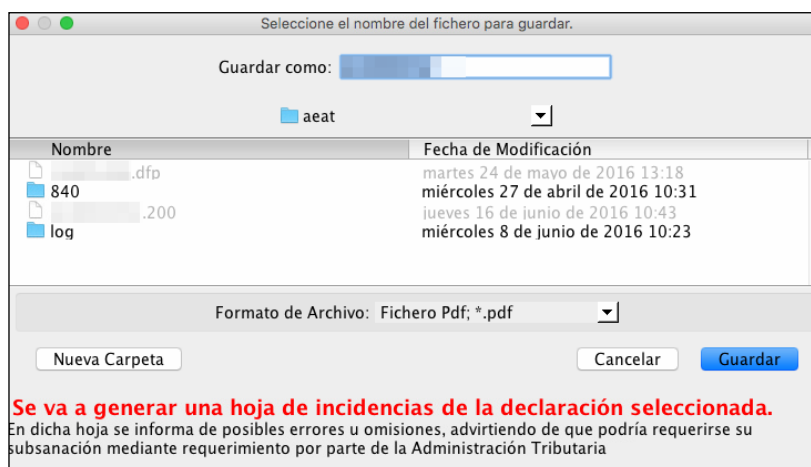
Seleccione el nombre del fichero para guardar.

Guardar como: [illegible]

aeat

| Nombre | Fecha de Modificación |
|---|---|
| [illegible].dfp | martes 24 de mayo de 2016 13:18 |
| 840 | miércoles 27 de abril de 2016 10:31 |
| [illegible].200 | jueves 16 de junio de 2016 10:43 |
| log | miércoles 8 de junio de 2016 10:23 |

Formato de Archivo: Fichero Pdf; *.pdf

Nueva Carpeta

Cancelar

Guardar

Se va a generar una hoja de incidencias de la declaración seleccionada.

En dicha hoja se informa de posibles errores u omisiones, advirtiendo de que podría requerirse su subsanación mediante requerimiento por parte de la Administración Tributaria